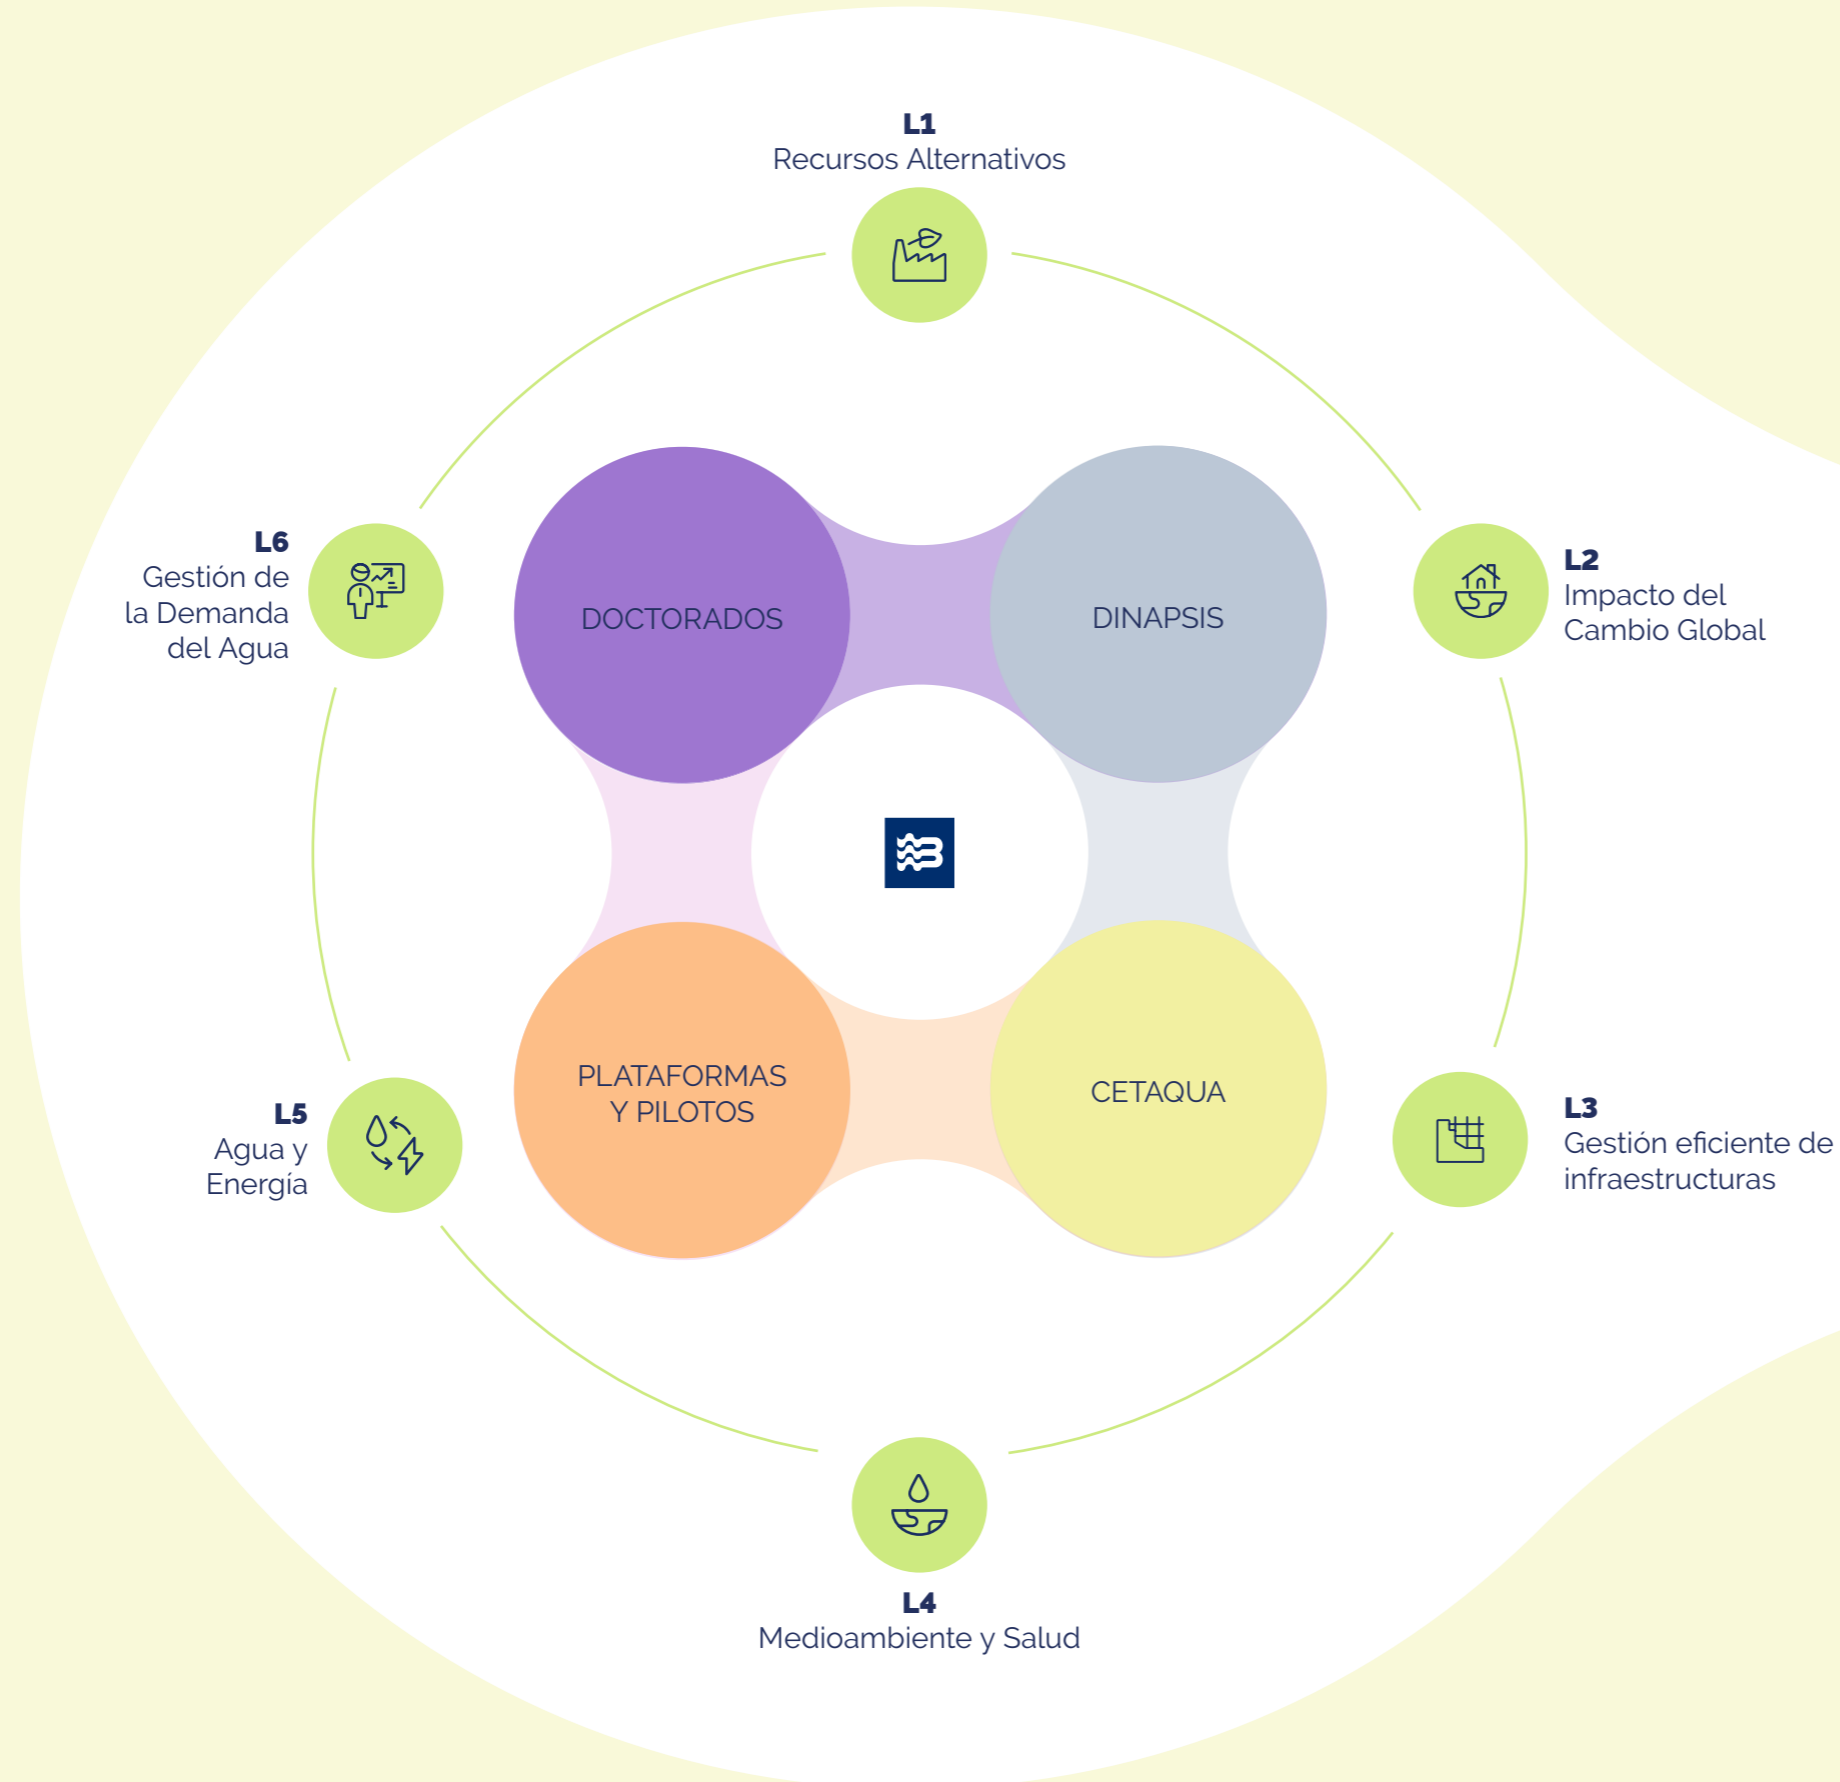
L1
Recursos Alternativos

L6
Gestión de la Demanda del Agua

L2
Impacto del Cambio Global

DOCTORADOS

DINAPSIS

PLATAFORMAS Y PILOTOS

CETAQUA

L5
Agua y Energía

L3
Gestión eficiente de infraestructuras

L4
Medioambiente y Salud